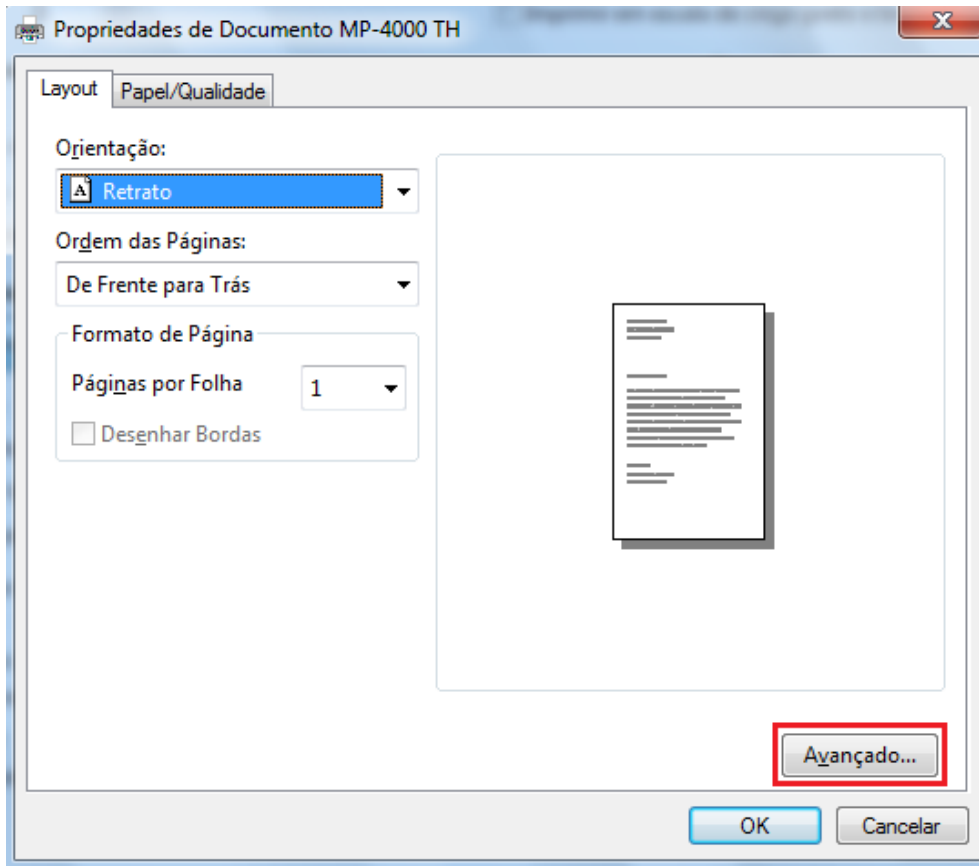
Propriedades de Documento MP-4000 TH

Layout
Papel/Qualidade

Orientação:
Retrato

Ordem das Páginas:
De Frente para Trás

Formato de Página
Páginas por Folha
1
Desenhar Bordas

Avançado...

OK
Cancelar